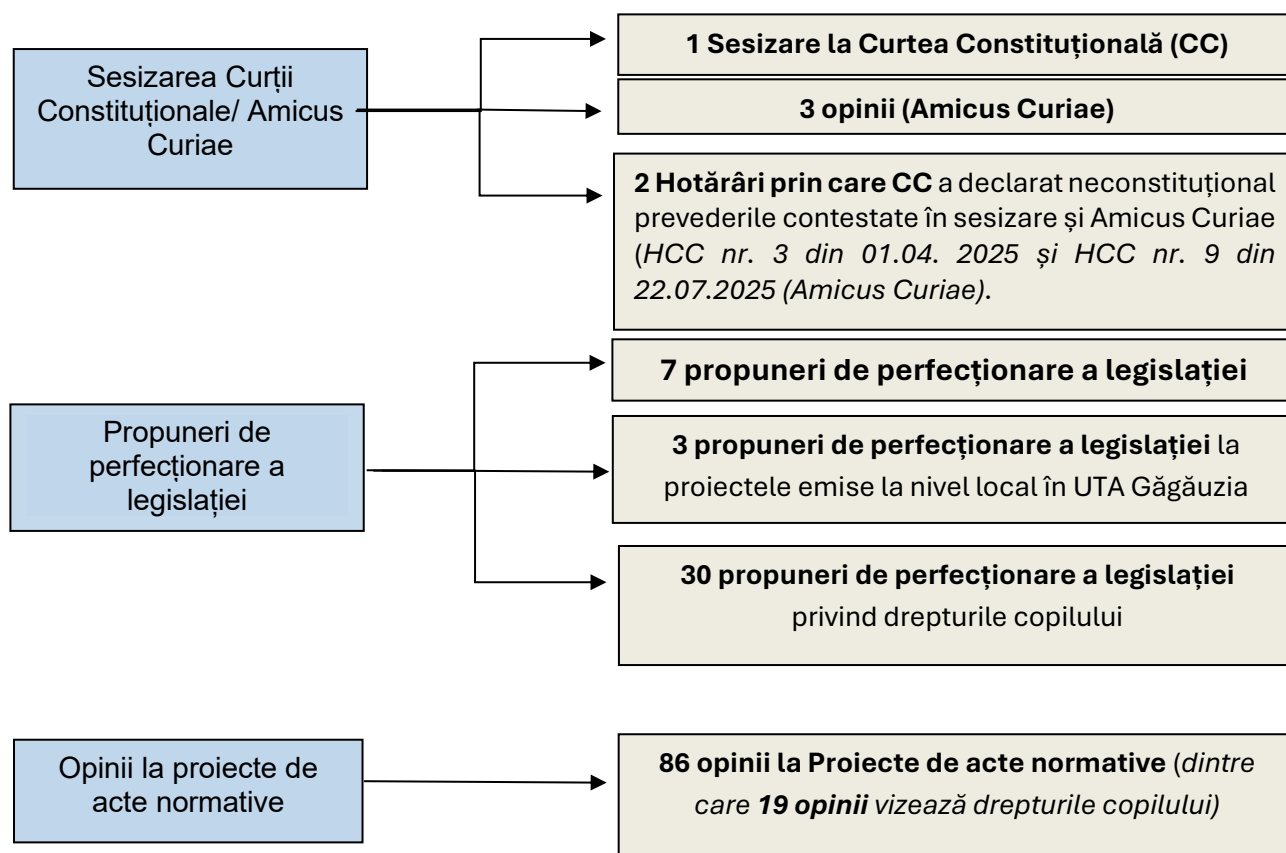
Sesizarea Curții Constituționale/ Amicus Curiae

1 Sesizare la Curtea Constituțională (CC)

3 opinii (Amicus Curiae)

2 Hotărâri prin care CC a declarat neconstituțional prevederile contestate în sesizare și Amicus Curiae (HCC nr. 3 din 01.04. 2025 și HCC nr. 9 din 22.07.2025 (Amicus Curiae).

Propuneri de perfecționare a legislației

7 propuneri de perfecționare a legislației

3 propuneri de perfecționare a legislației la proiectele emise la nivel local în UTA Găgăuzia

30 propuneri de perfecționare a legislației privind drepturile copilului

Opinii la proiecte de acte normative

86 opinii la Proiecte de acte normative (dintre care 19 opinii vizează drepturile copilului)